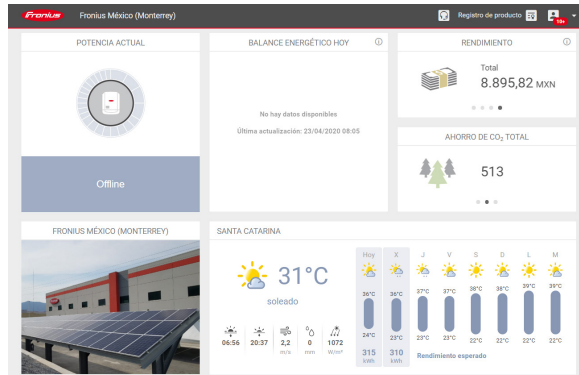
Fronius   Fronius México (Monterrey)   Registro de producto   10+

POTENCIA ACTUAL

Offline

BALANCE ENERGÉTICO HOY

No hay datos disponibles

Última actualización: 23/04/2020 08:05

RENDIMIENTO

Total

8.895,82 MXN

AHORRO DE $CO_2$ TOTAL

513

FRONIUS MÉXICO (MONTERREY)

SANTA CATARINA

31°C

soleado

06:56   20:37   2,2 m/s   0 mm   1072 W/m²

| Hoy | X | J | V | S | D | L | M |
|---|---|---|---|---|---|---|---|
| 36°C | 36°C | 37°C | 37°C | 38°C | 38°C | 39°C | 39°C |
| 24°C | 23°C | 23°C | 23°C | 22°C | 22°C | 22°C | 22°C |
| 315 kWh | 310 kWh | | | | | | |

Rendimiento esperado